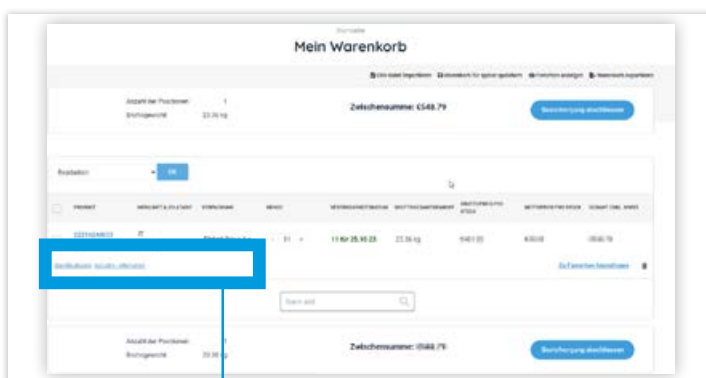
Startseite

Mein Warenkorb

CSV-Datei importieren  Warenkorb für später speichern  Positionen anzeigen  Warenkorb exportieren

Anzahl der Positionen 1
Bruttogewicht 23,06 kg

Zwischensumme: £548.79

Bestellvorgang abschließen

Bestellen OK

| PRODUKT | HERKUNFT & ZOLLTARIF | MENGE | BESTANDSVERFÜGBARKEIT | BRUTTOGESAMTGEWICHT | ERMÄSSIGTER PREIS | NETTOPREIS PRO STÜCK | GESAMT (INKL. MWST) |
|---|---|---|---|---|---|---|---|
| 2231024813 | IT | 1 | 11 Kw 25.10.23 | 23,06 kg | 6461.00 | 6461.00 | £548.79 |

Zu Favoriten hinzufügen

Search add

Anzahl der Positionen 1
Bruttogewicht 23,06 kg

Zwischensumme: £548.79

Bestellvorgang abschließen